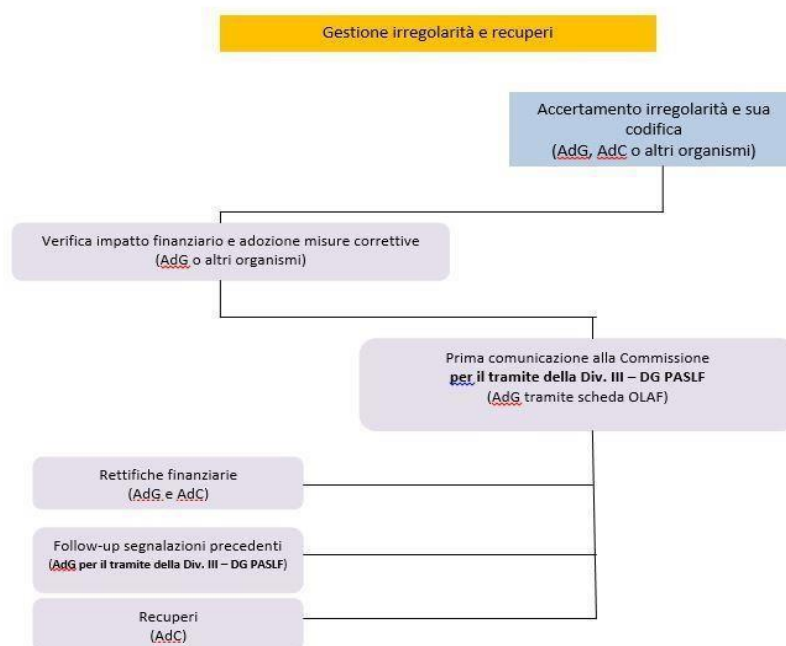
Gestione irregolarità e recuperi

Accertamento irregolarità e sua codifica
(AdG, AdC o altri organismi)

Verifica impatto finanziario e adozione misure correttive
(AdG o altri organismi)

Prima comunicazione alla Commissione
**per il tramite della Div. III – DG PASLF**
(AdG tramite scheda OLAF)

Rettifiche finanziarie
(AdG e AdC)

Follow-up segnalazioni precedenti
(AdG **per il tramite della Div. III – DG PASLF**)

Recuperi
(AdC)